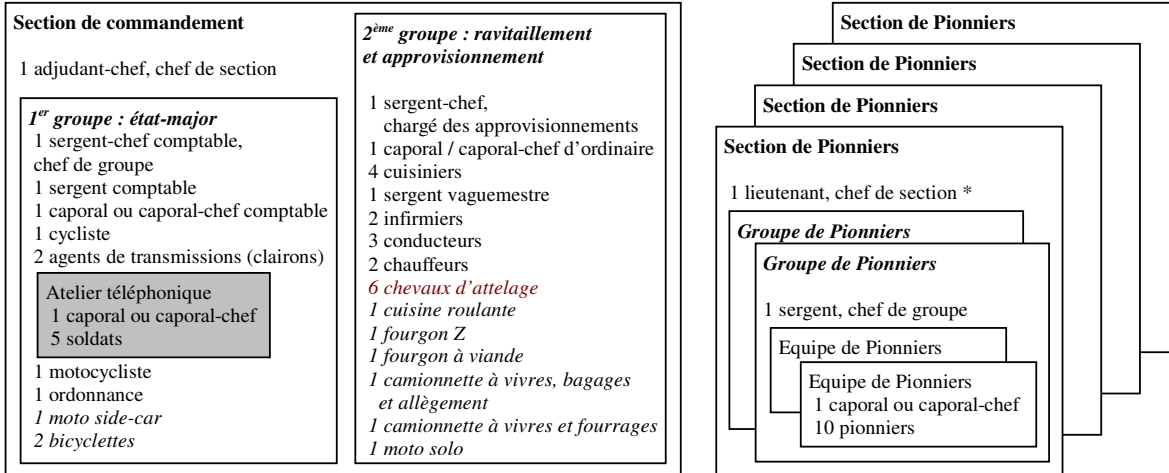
Section de commandement

1 adjudant-chef, chef de section

*1$^{er}$ groupe : état-major*
1 sergent-chef comptable, chef de groupe
1 sergent comptable
1 caporal ou caporal-chef comptable
1 cycliste
2 agents de transmissions (clairons)

Atelier téléphonique
1 caporal ou caporal-chef
5 soldats

1 motocycliste
1 ordonnance
*1 moto side-car*
*2 bicyclettes*

*2$^{ème}$ groupe : ravitaillement et approvisionnement*

1 sergent-chef, chargé des approvisionnements
1 caporal / caporal-chef d'ordinaire
4 cuisiniers
1 sergent vaguemestre
2 infirmiers
3 conducteurs
2 chauffeurs
*6 chevaux d'attelage*
*1 cuisine roulante*
*1 fourgon Z*
*1 fourgon à viande*
*1 camionnette à vivres, bagages et allègement*
*1 camionnette à vivres et fourrages*
*1 moto solo*

Section de Pionniers
Section de Pionniers
Section de Pionniers
Section de Pionniers

1 lieutenant, chef de section *

*Groupe de Pionniers*
*Groupe de Pionniers*

1 sergent, chef de groupe

Equipe de Pionniers
Equipe de Pionniers
1 caporal ou caporal-chef
10 pionniers